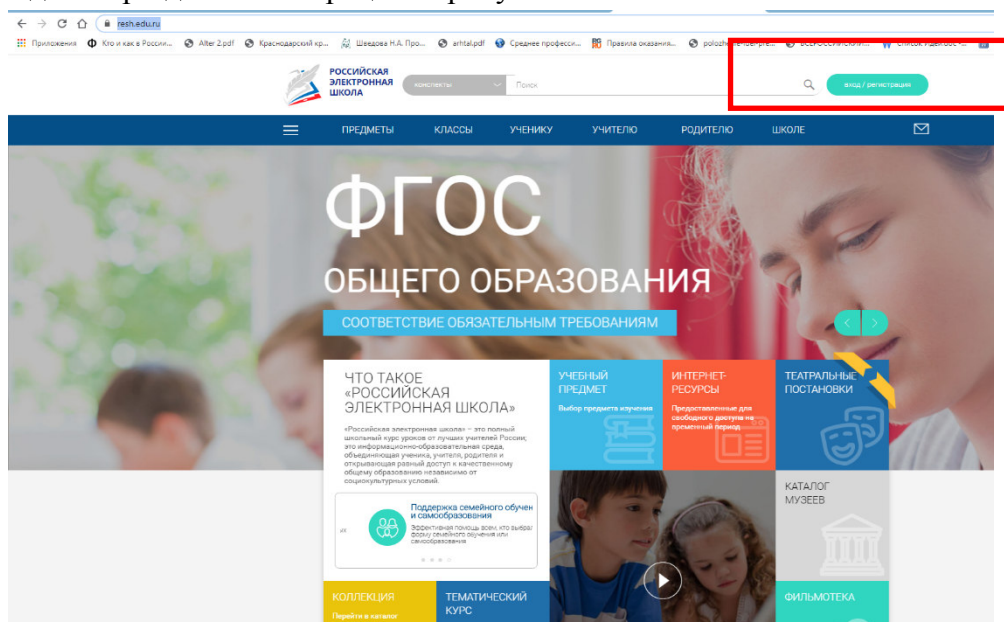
resh.edu.ru

Приложения Кто и как в Росси... Alter 2.pdf Краснодарский кр... Шведова Н.А. Про... arhtal.pdf Среднее професси... Правила оказания... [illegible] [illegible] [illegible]

РОССИЙСКАЯ ЭЛЕКТРОННАЯ ШКОЛА

конспекты Поиск

вход / регистрация

ПРЕДМЕТЫ КЛАССЫ УЧЕНИКУ УЧИТЕЛЮ РОДИТЕЛЮ ШКОЛЕ

ФГОС

ОБЩЕГО ОБРАЗОВАНИЯ

СООТВЕТСТВИЕ ОБЯЗАТЕЛЬНЫМ ТРЕБОВАНИЯМ

ЧТО ТАКОЕ «РОССИЙСКАЯ ЭЛЕКТРОННАЯ ШКОЛА»

«Российская электронная школа» – это полный школьный курс уроков от лучших учителей России; это информационно-образовательная среда, объединяющая ученика, учителя, родителя и открывающая равный доступ к качественному общему образованию независимо от социокультурных условий.

Поддержка семейного обучен и самообразования

Эффективная помощь всем, кто выбра форму семейного обучения или самообразования

УЧЕБНЫЙ ПРЕДМЕТ

Выбор предмета изучения

ИНТЕРНЕТ-РЕСУРСЫ

Предоставленные для свободного доступа на временный период

ТЕАТРАЛЬНЫЕ ПОСТАНОВКИ

КАТАЛОГ МУЗЕЕВ

КОЛЛЕКЦИЯ

Перейти в каталог

ТЕМАТИЧЕСКИЙ КУРС

ФИЛЬМОТЕКА